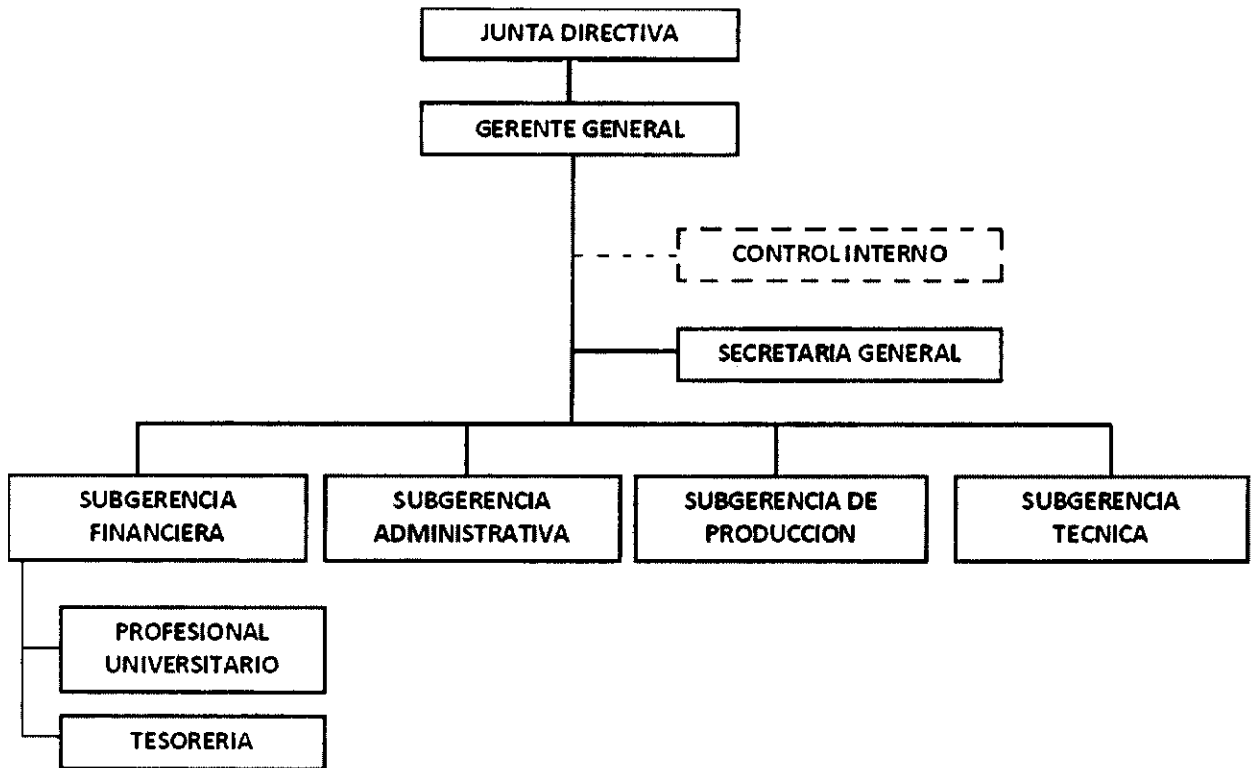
JUNTA DIRECTIVA

GERENTE GENERAL

CONTROL INTERNO

SECRETARIA GENERAL

SUBGERENCIA FINANCIERA

SUBGERENCIA ADMINISTRATIVA

SUBGERENCIA DE PRODUCCION

SUBGERENCIA TECNICA

PROFESIONAL UNIVERSITARIO

TESORERIA